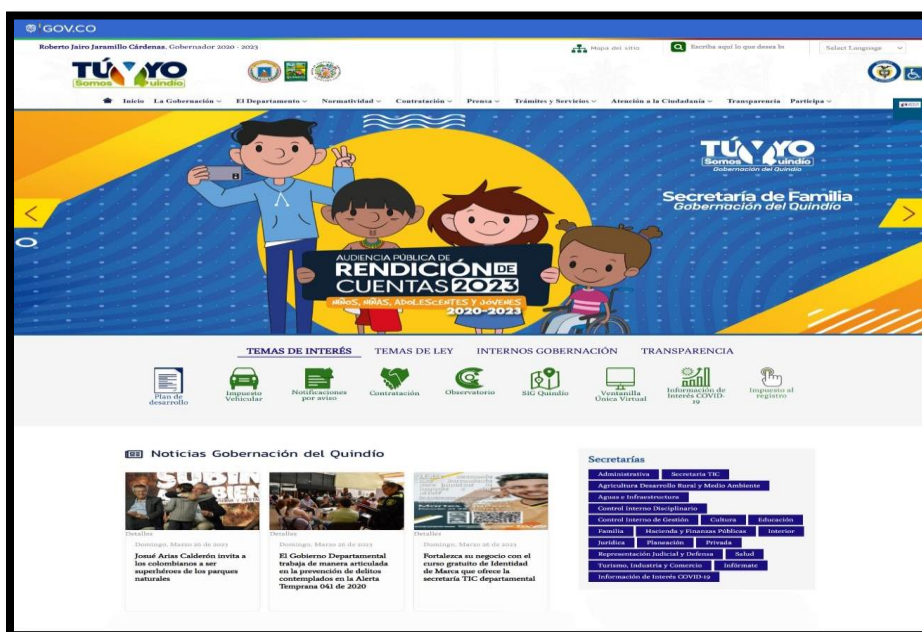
GOV.CO

Roberto Jairo Jaramillo Cárdenas, Gobernador 2020 - 2023

Mapa del sitio

Escriba aquí lo que desea bu

Select Language

TÚ Y YO Somos Quindío

Inicio La Gobernación El Departamento Normatividad Contratación Prensa Trámites y Servicios Atención a la Ciudadanía Transparencia Participa

TÚ Y YO Somos Quindío Gobernación del Quindío

Secretaría de Familia Gobernación del Quindío

AUDIENCIA PÚBLICA DE RENDICIÓN DE CUENTAS 2023

NIÑOS, NIÑAS, ADOLESCENTES Y JÓVENES 2020-2023

TEMAS DE INTERÉS TEMAS DE LEY INTERNOS GOBERNACIÓN TRANSPARENCIA

Plan de desarrollo

Impuesto Vehicular

Notificaciones por aviso

Contratación

Observatorio

SIG Quindío

Ventanilla Única Virtual

Información de Interés COVID-19

Impuesto al registro

Noticias Gobernación del Quindío

Detalles
Domingo, Marzo 26 de 2023
Josué Arias Calderón invita a los colombianos a ser superhéroes de los parques naturales

Detalles
Domingo, Marzo 26 de 2023
El Gobierno Departamental trabaja de manera articulada en la prevención de delitos contemplados en la Alerta Temprana 041 de 2020

Detalles
Domingo, Marzo 26 de 2023
Fortalezca su negocio con el curso gratuito de Identidad de Marca que ofrece la secretaría TIC departamental

Secretarías

Administrativa
Secretaría TIC
Agricultura Desarrollo Rural y Medio Ambiente
Aguas e Infraestructura
Control Interno Disciplinario
Control Interno de Gestión
Cultura
Educación
Familia
Hacienda y Finanzas Públicas
Interior
Jurídica
Planeación
Privada
Representación Judicial y Defensa
Salud
Turismo, Industria y Comercio
Infórmate
Información de Interés COVID-19